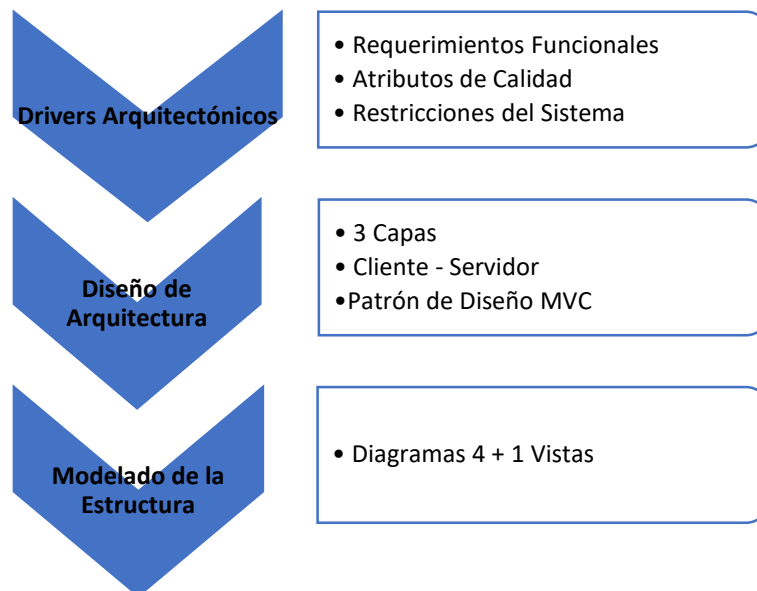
Drivers Arquitectónicos

• Requerimientos Funcionales
• Atributos de Calidad
• Restricciones del Sistema

Diseño de Arquitectura

• 3 Capas
• Cliente - Servidor
•Patrón de Diseño MVC

Modelado de la Estructura

• Diagramas 4 + 1 Vistas